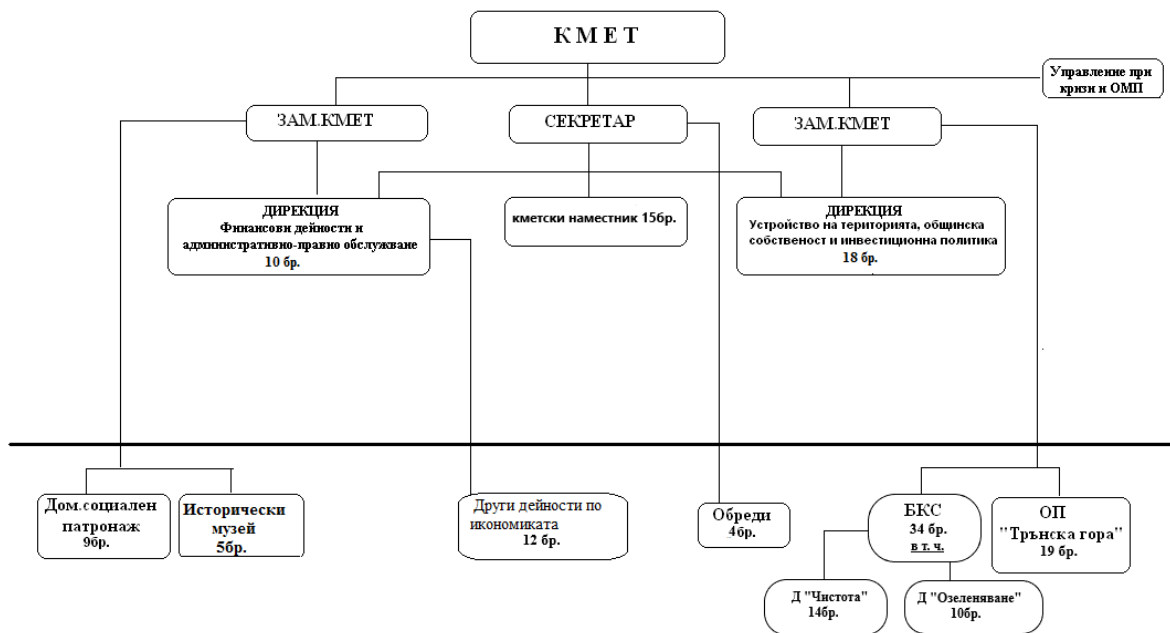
К М Е Т

Управление при кризи и ОМП

ЗАМ.КМЕТ

СЕКРЕТАР

ЗАМ.КМЕТ

ДИРЕКЦИЯ
Финансови дейности и административно-правно обслужване
10 бр.

кметски наместник 15бр.

ДИРЕКЦИЯ
Устройство на територията, общинска собственост и инвестиционна политика
18 бр.

Дом.социален патронаж
9бр.

Исторически музей
5бр.

Други дейности по икономиката
12 бр.

Обреди
4бр.

БКС
34 бр.
в т. ч.

ОП
"Трънска гора"
19 бр.

Д "Чистота"
14бр.

Д "Озеленяване"
10бр.